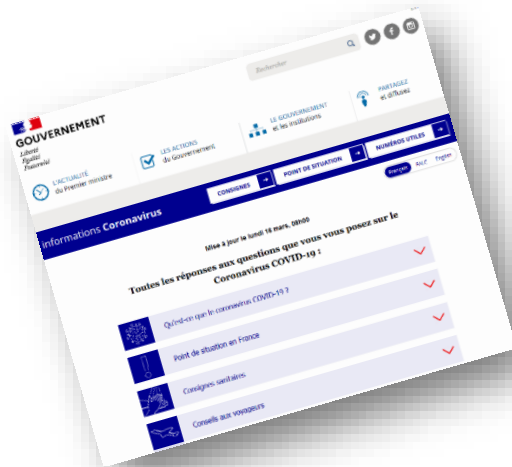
Rechercher

GOUVERNEMENT
Liberté
Égalité
Fraternité

L'ACTUALITÉ du Premier ministre

LES ACTIONS du Gouvernement

LE GOUVERNEMENT et les institutions

PARTAGEZ et diffusez

Informations Coronavirus

CONSIGNES

POINT DE SITUATION

NUMÉROS UTILES

Français

English

Mise à jour le lundi 16 mars, 08h00

Toutes les réponses aux questions que vous vous posez sur le Coronavirus COVID-19 :

Qu'est-ce que le coronavirus COVID-19 ?

Point de situation en France

Consignes sanitaires

Conseils aux voyageurs